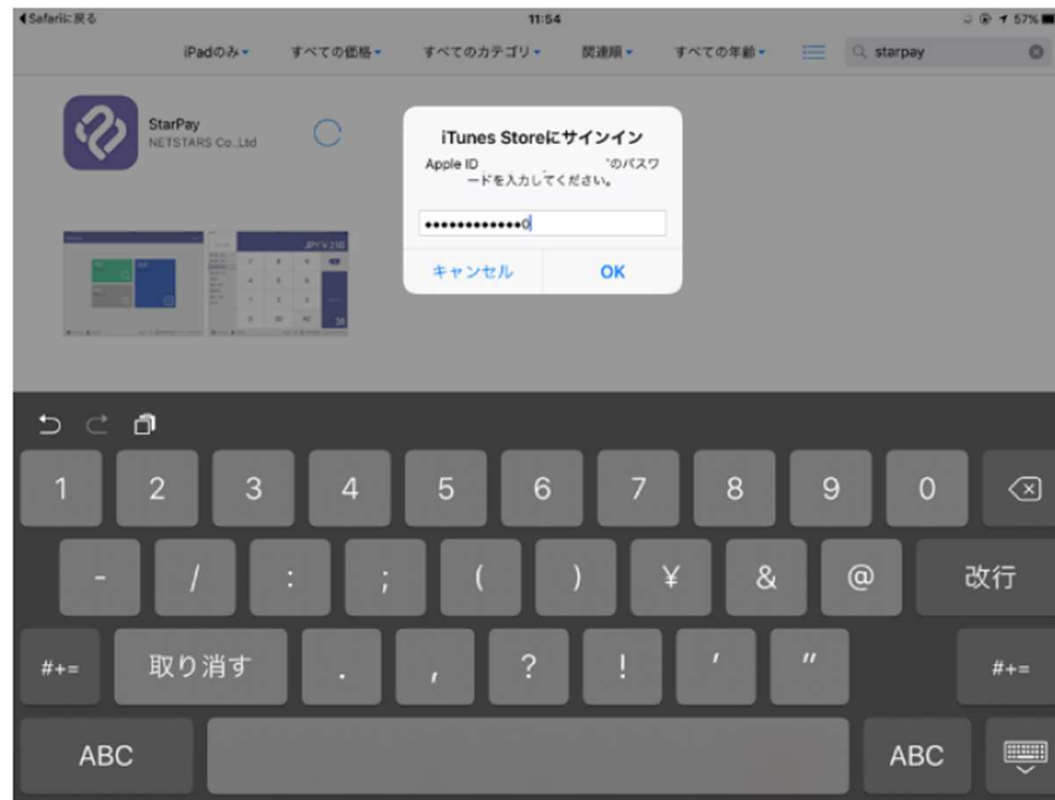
◀Safariに戻る

11:54

57%

iPadのみ▾ すべての価格▾ すべてのカテゴリ▾ 関連順▾ すべての年齢▾

starpay

StarPay
NETSTARS Co.,Ltd

JPY ¥ 210

iTunes Storeにサインイン
Apple ID "のパスワードを入力してください。

•••••••••••••0

キャンセル OK

1 2 3 4 5 6 7 8 9 0
- / : ; ( ) ¥ & @ 改行
#+= 取り消す . , ? ! ' " #+=
ABC ABC